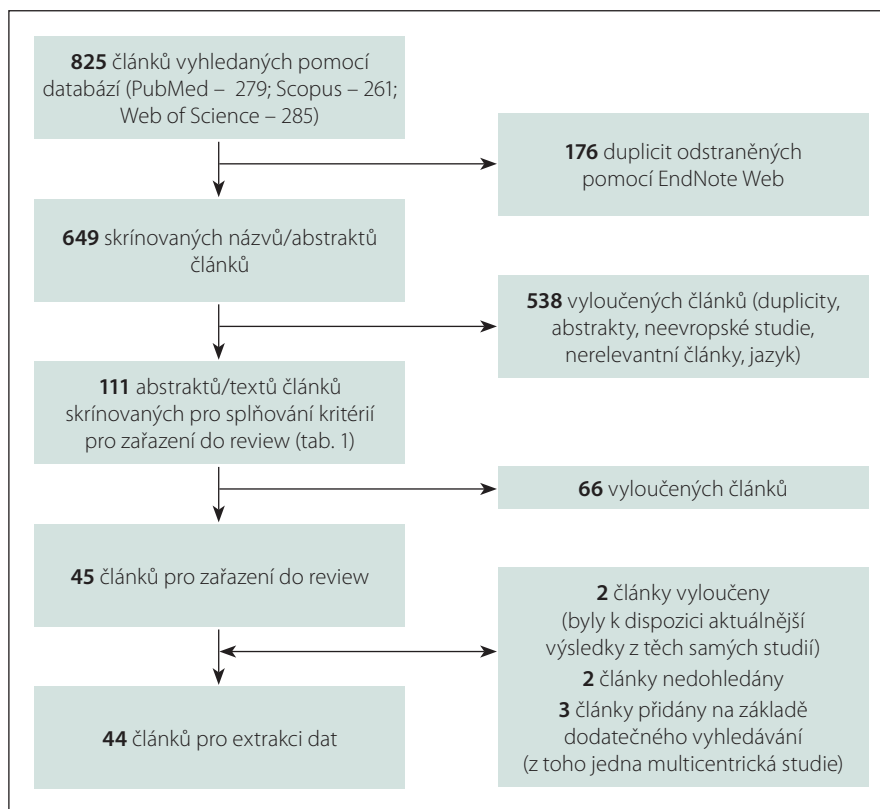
**825** článků vyhledaných pomocí databází (PubMed – 279; Scopus – 261; Web of Science – 285)

**176** duplicit odstraněných pomocí EndNote Web

**649** skrínovaných názvů/abstraktů článků

**538** vyloučených článků (duplicity, abstrakty, neevropské studie, nerelevantní články, jazyk)

**111** abstraktů/textů článků skrínovaných pro splňování kritérií pro zařazení do review (tab. 1)

**66** vyloučených článků

**45** článků pro zařazení do review

**2** články vyloučeny (byly k dispozici aktuálnější výsledky z těch samých studií)
**2** články nedohledány
**3** články přidány na základě dodatečného vyhledávání (z toho jedna multicentrická studie)

**44** článků pro extrakci dat